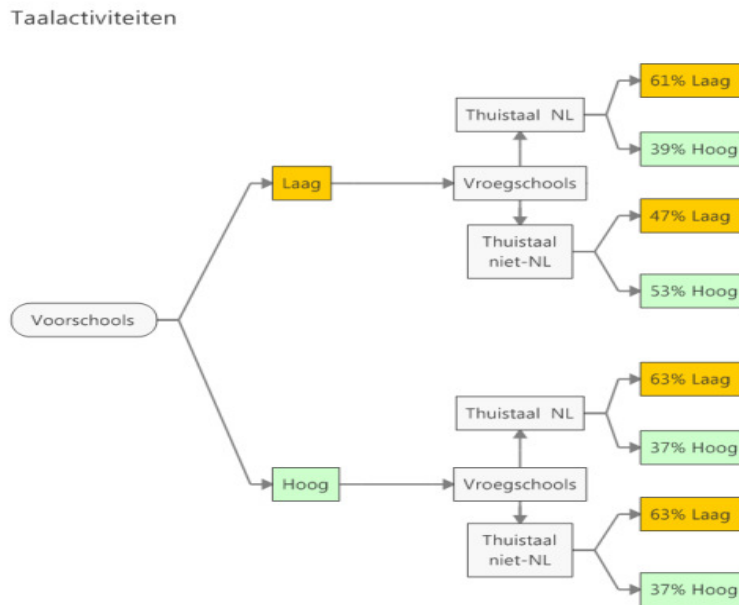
Taalactiviteiten

Voorschools

Laag

Vroegschools

Thuistaal NL

61% Laag

39% Hoog

Thuistaal niet-NL

47% Laag

53% Hoog

Hoog

Vroegschools

Thuistaal NL

63% Laag

37% Hoog

Thuistaal niet-NL

63% Laag

37% Hoog